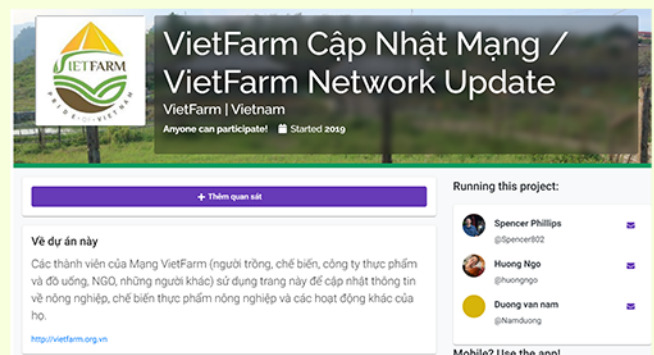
VIETFARM
PRIDE OF VIETNAM

VietFarm Cập Nhật Mạng / VietFarm Network Update

VietFarm | Vietnam

Anyone can participate! Started 2019

+ Thêm quan sát

Về dự án này

Các thành viên của Mạng VietFarm (người trồng, chế biến, công ty thực phẩm và đồ uống, NGO, những người khác) sử dụng trang này để cập nhật thông tin về nông nghiệp, chế biến thực phẩm nông nghiệp và các hoạt động khác của họ.

http://vietfarm.org.vn

Running this project:

Spencer Phillips
@Spencer802

Huong Ngo
@huongngo

Duong van nam
@Namduong

Mobile? Use the app!